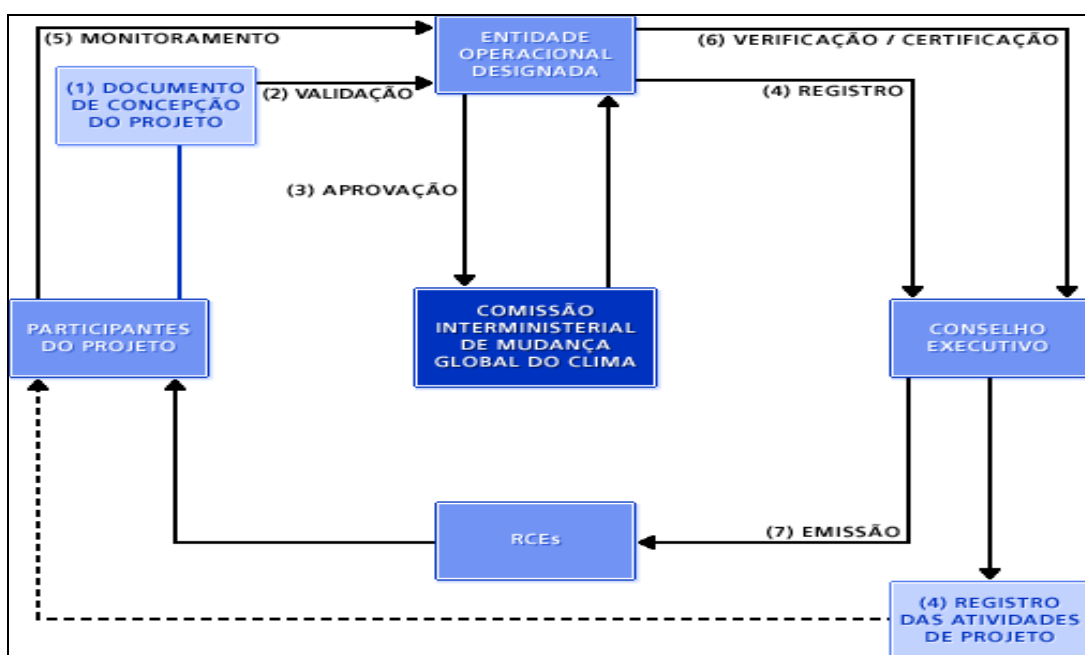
(5) MONITORAMENTO

ENTIDADE OPERACIONAL DESIGNADA

(6) VERIFICAÇÃO / CERTIFICAÇÃO

(1) DOCUMENTO DE CONCEPÇÃO DO PROJETO

(2) VALIDAÇÃO

(4) REGISTRO

(3) APROVAÇÃO

PARTICIPANTES DO PROJETO

COMISSÃO INTERMINISTERIAL DE MUDANÇA GLOBAL DO CLIMA

CONSELHO EXECUTIVO

RCEs

(7) EMISSÃO

(4) REGISTRO DAS ATIVIDADES DE PROJETO